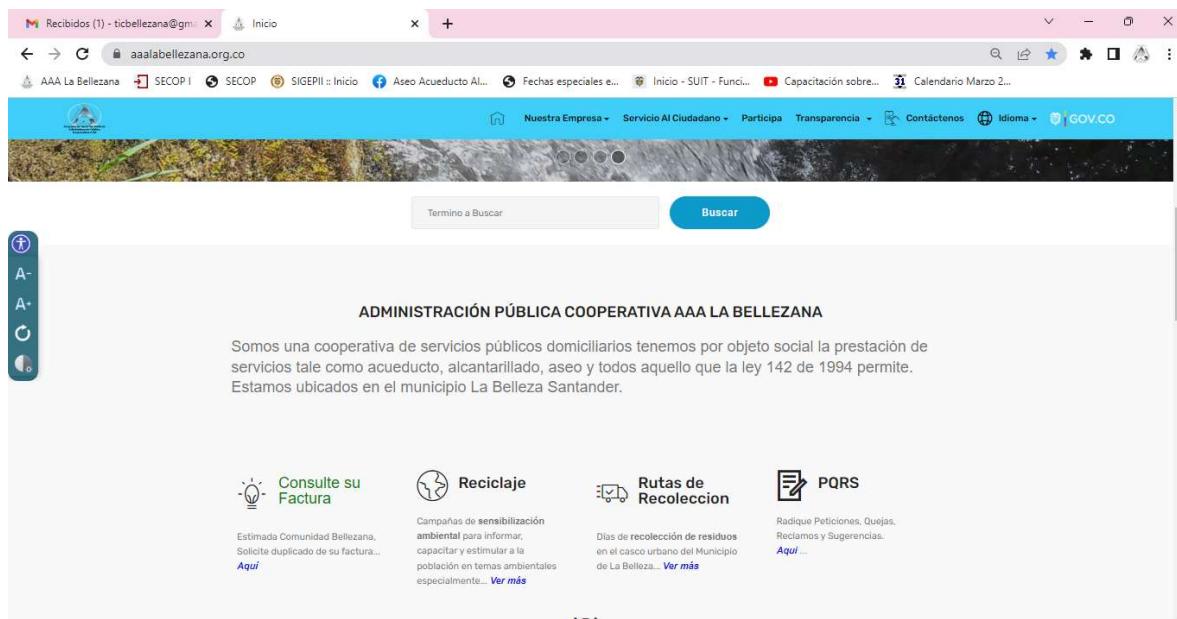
Recibidos (1) - ticbellezana@gm ×
Inicio ×
+

aaalabellezana.org.co

AAA La Bellezana
SECOP I
SECOP
SIGEPII :: Inicio
Aseo Acueducto Al...
Fechas especiales e...
Inicio - SUIT - Funci...
Capacitación sobre...
Calendario Marzo 2...

Nuestra Empresa
Servicio Al Ciudadano
Participa
Transparencia
Contáctenos
Idioma
GOV.CO

Termino a Buscar
Buscar

A-
A+

ADMINISTRACIÓN PÚBLICA COOPERATIVA AAA LA BELLEZANA

Somos una cooperativa de servicios públicos domiciliarios tenemos por objeto social la prestación de servicios tale como acueducto, alcantarillado, aseo y todos aquello que la ley 142 de 1994 permite. Estamos ubicados en el municipio La Belleza Santander.

Consulte su Factura

Estimada Comunidad Bellezana, Solicite duplicado de su factura... Aquí

Reciclaje

Campañas de sensibilización ambiental para informar, capacitar y estimular a la población en temas ambientales especialmente... Ver más

Rutas de Recoleccion

Días de recolección de residuos en el casco urbano del Municipio de La Belleza... Ver más

PQRS

Radique Peticiones, Quejas, Reclamos y Sugerencias. Aquí ...